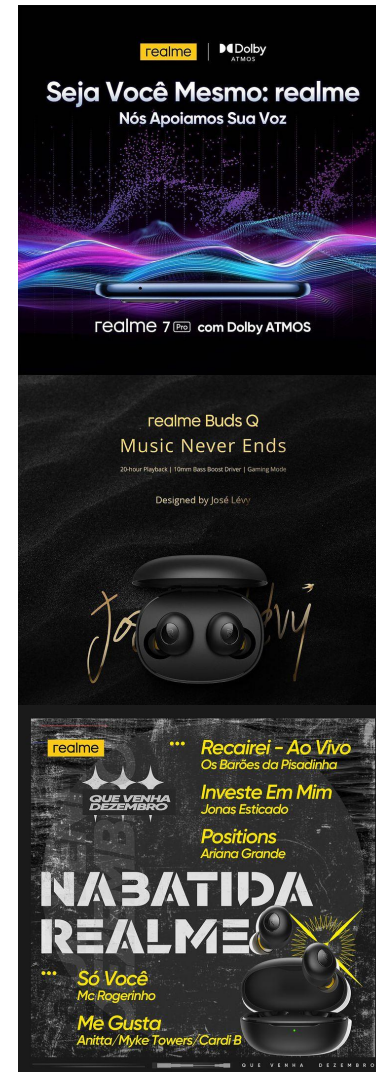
realme | Dolby ATMOS

Seja Você Mesmo: realme
Nós Apoiamos Sua Voz

realme 7 Pro com Dolby ATMOS

realme Buds Q
Music Never Ends
20-hour Playback | 10mm Bass Boost Driver | Gaming Mode

Designed by José Lévy

José Lévy

realme

QUE VENHA DEZEMBRO

Recairei - Ao Vivo
Os Barões da Pisadinha

Investe Em Mim
Jonas Esticado

Positions
Ariana Grande

NA BATIDA
REALME

Só Você
Mc Rogerinho

Me Gusta
Anitta/Myke Towers/Cardi B

QUE VENHA DEZEMBRO